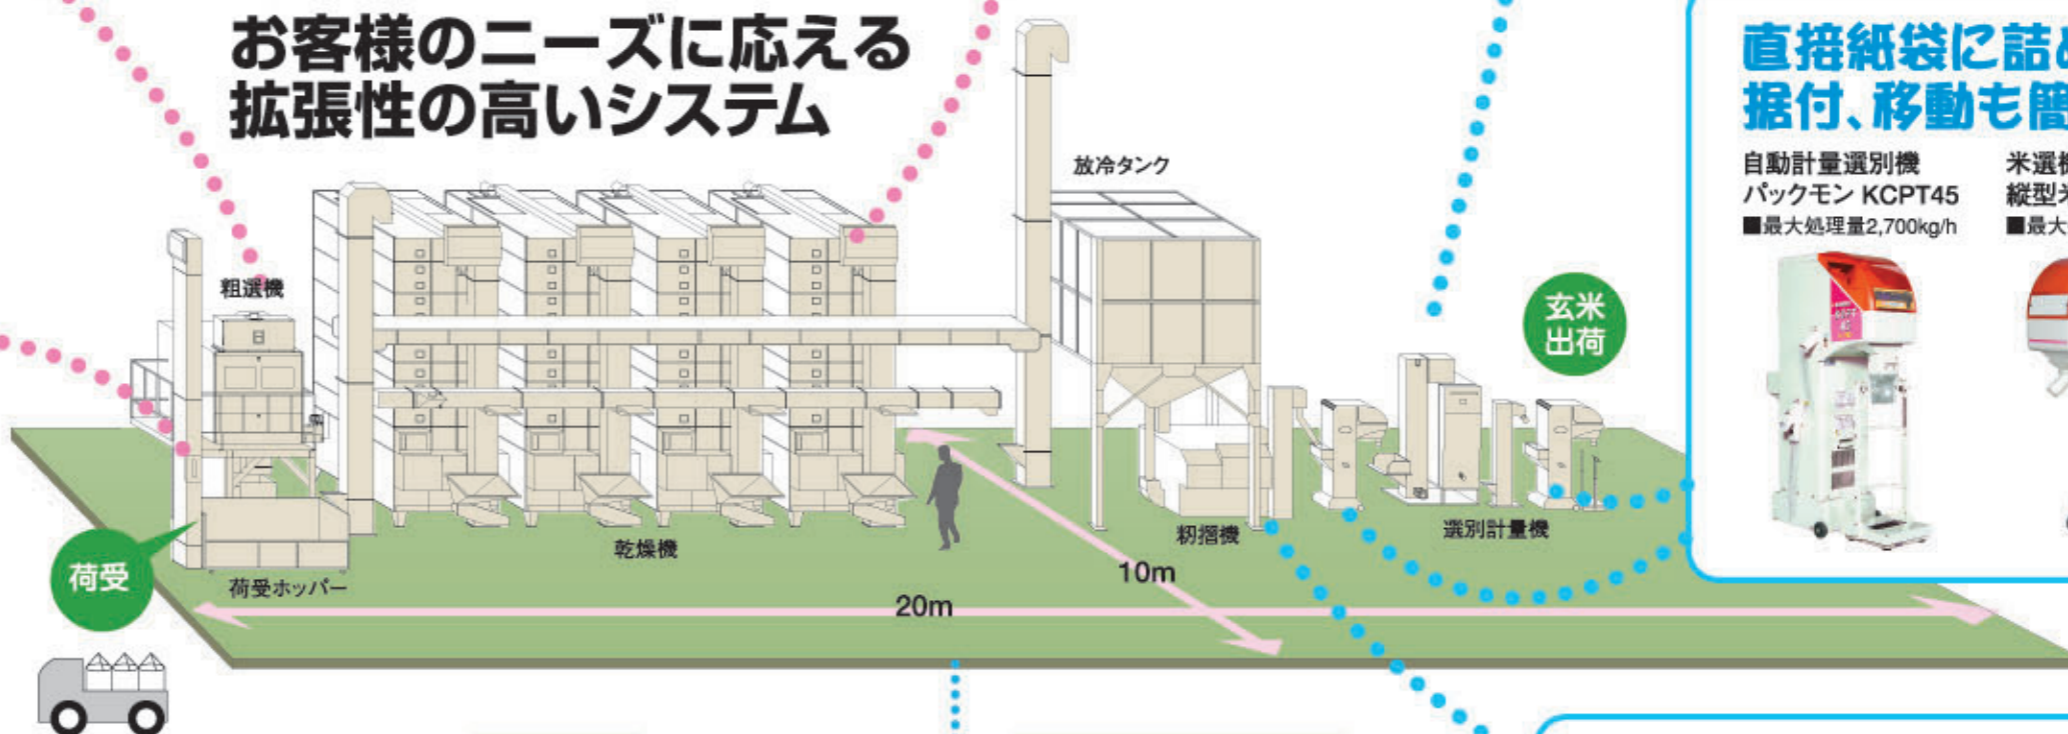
お客様のニーズに応える
拡張性の高いシステム

放冷タンク

粗選機

玄米
出荷

荷受

荷受ホッパー

乾燥機

籾摺機

選別計量機

10m

20m

直接紙袋に詰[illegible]
据付、移動も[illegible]

自動計量選別機
パックモン KCPT45
■最大処理量2,700kg/h

米選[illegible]
縦型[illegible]
■最大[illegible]